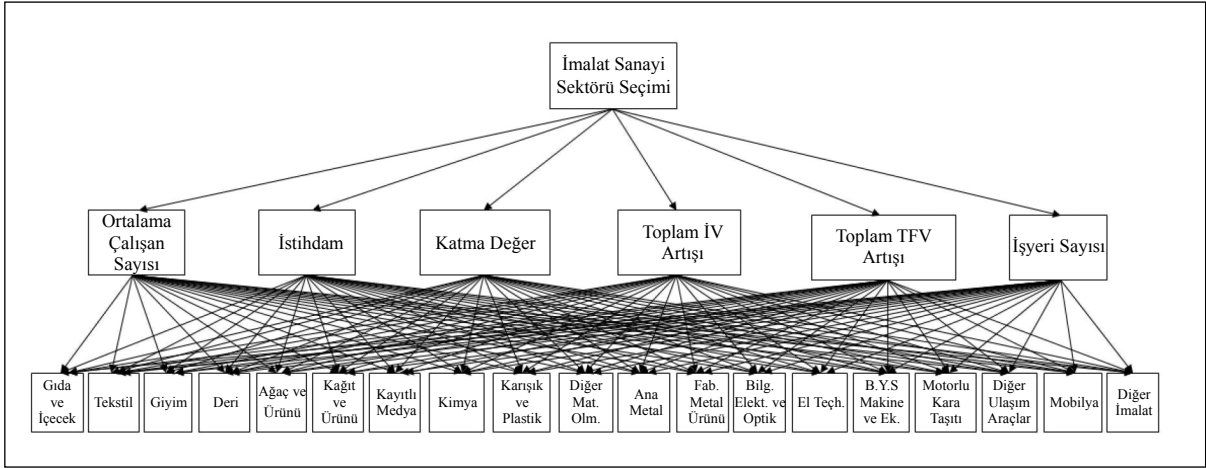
İmalat Sanayi Sektörü Seçimi

Ortalama Çalışan Sayısı

İstihdam

Katma Değer

Toplam İV Artışı

Toplam TFV Artışı

İşyeri Sayısı

Gıda ve İçecek

Tekstil

Giyim

Deri

Ağaç ve Ürünü

Kağıt ve Ürünü

Kayıtlı Medya

Kimya

Karışık ve Plastik

Diğer Mat. Olm.

Ana Metal

Fab. Metal Ürünü

Bilg. Elekt. ve Optik

El Teçh.

B.Y.S Makine ve Ek.

Motorlu Kara Taşıtı

Diğer Ulaşım Araçlar

Mobilya

Diğer İmalat